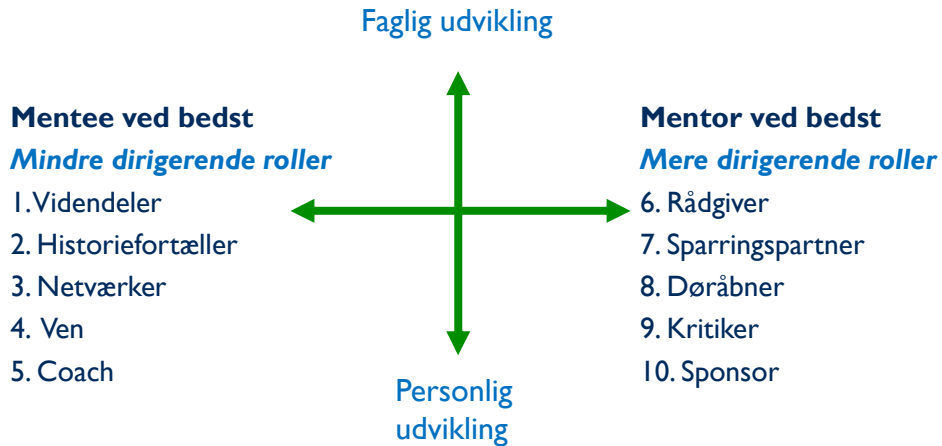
Faglig udvikling

**Mentee ved bedst**
*Mindre dirigerende roller*
1. Videndeler
2. Historiefortæller
3. Netværker
4. Ven
5. Coach

**Mentor ved bedst**
*Mere dirigerende roller*
6. Rådgiver
7. Sparringspartner
8. Døråbner
9. Kritiker
10. Sponsor

Personlig udvikling